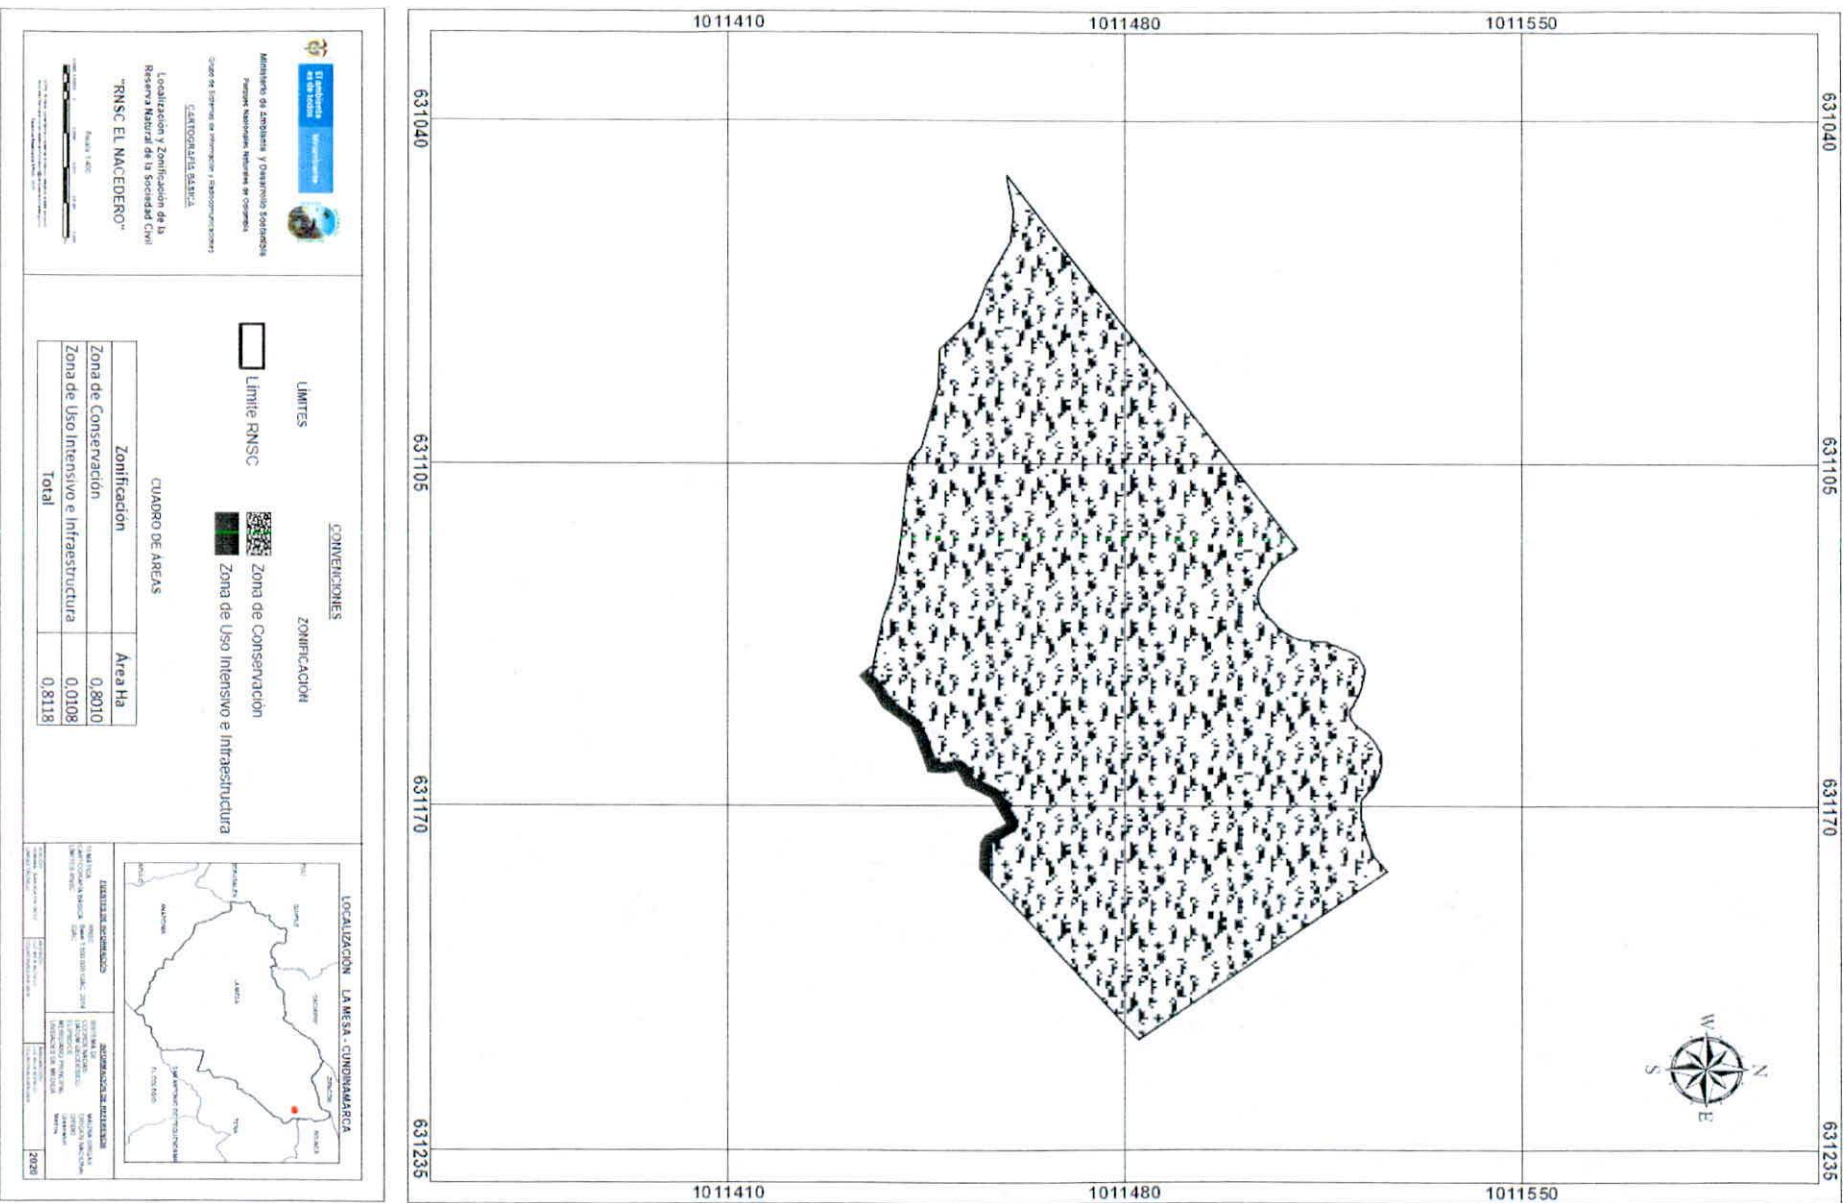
1011410
1011480
1011550

631040
631105
631170
631235

631040
631105
631170
631235

1011410
1011480
1011550

W
N
S
E

El ambiente es de todos
Minambiente

Ministerio de Ambiente y Desarrollo Sostenible
Parques Nacionales Naturales de Colombia
Grupo de Sistemas de Información y Radiocomunicaciones
CARTOGRAFÍA BÁSICA

Localización y Zonificación de la Reserva Natural de la Sociedad Civil
"RNSC EL NACEDERO"

Escala 1:400

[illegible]

CONVENCIONES

LÍMITES

Límite RNSC

ZONIFICACIÓN

Zona de Conservación

Zona de Uso Intensivo e Infraestructura

CUADRO DE AREAS

| Zonificación | Área Ha |
|---|---|
| Zona de Conservación | 0,8010 |
| Zona de Uso Intensivo e Infraestructura | 0,0108 |
| Total | 0,8118 |

LOCALIZACIÓN LA MESA - CUNDINAMARCA

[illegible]

2020